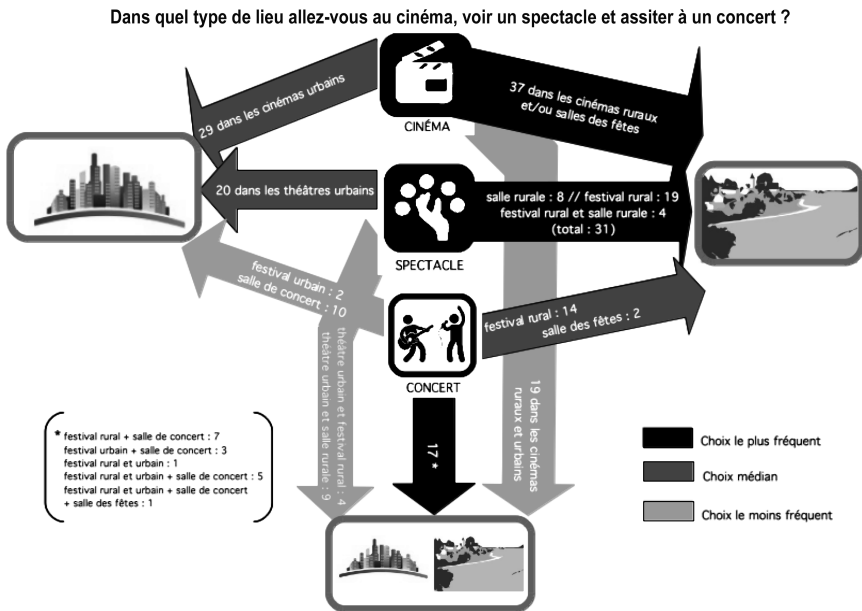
Dans quel type de lieu allez-vous au cinéma, voir un spectacle et assiter à un concert ?

CINÉMA

29 dans les cinémas urbains

37 dans les cinémas ruraux et/ou salles des fêtes

SPECTACLE

20 dans les théâtres urbains

salle rurale : 8 // festival rural : 19
festival rural et salle rurale : 4
(total : 31)

festival urbain : 2
salle de concert : 10

CONCERT

festival rural : 14
salle des fêtes : 2

théâtre urbain et festival rural : 4
théâtre urbain et salle rurale : 9

19 dans les cinémas ruraux et urbains

17 *

* festival rural + salle de concert : 7
festival urbain + salle de concert : 3
festival rural et urbain : 1
festival rural et urbain + salle de concert : 5
festival rural et urbain + salle de concert + salle des fêtes : 1

Choix le plus fréquent
Choix médian
Choix le moins fréquent